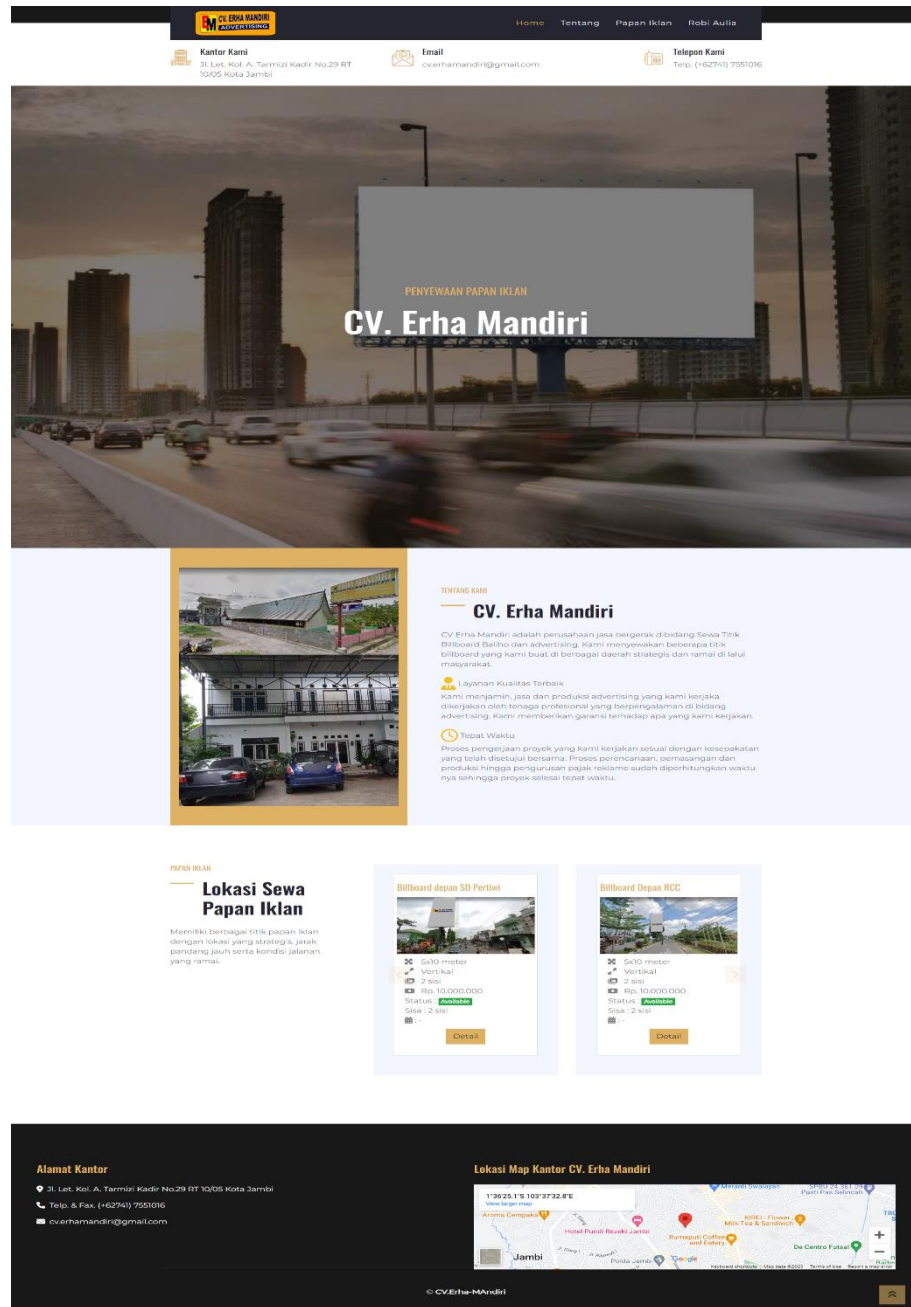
CV. ERHA MANDIRI ADVERTISING

Home Tentang Papan Iklan Robi Aulia

Kantor Kami
Jl. Let. Kol. A. Tarmizi Kadir No.29 RT 10/05 Kota Jambi

Email
cv.erhamandiri@gmail.com

Telepon Kami
Telp. (+62741) 7551016

PENYEWAAN PAPAN IKLAN

CV. Erha Mandiri

TENTANG KAMI

CV. Erha Mandiri

CV Erha Mandiri adalah perusahaan jasa bergerak dibidang Sewa Titik Billboard Baliho dan advertising. Kami menyewakan beberapa titik billboard yang kami buat di berbagai daerah strategis dan ramai di lalui masyarakat.

Layanan Kualitas Terbaik
Kami menjamin, jasa dan produksi advertising yang kami kerjaka dikerjakan oleh tenaga profesional yang berpengalaman di bidang advertising. Kami memberikan garansi terhadap apa yang kami kerjakan.

Tepat Waktu
Proses pengerjaan proyek yang kami kerjakan sesuai dengan kesepakatan yang telah disetujui bersama. Proses perencanaan, pemasangan dan produksi hingga pengurusan pajak reklame sudah diperhitungkan waktu nya sehingga proyek selesai tepat waktu.

PAPAN IKLAN

Lokasi Sewa Papan Iklan

Memiliki berbagai titik papan iklan dengan lokasi yang strategis, jarak pandang jauh serta kondisi jalanan yang ramai.

Billboard depan SD Pertiwi
5x10 meter
Vertikal
2 sisi
Rp. 10.000.000
Status : Available
Sisa : 2 sisi
: -
Detail

Billboard Depan RCC
5x10 meter
Vertikal
2 sisi
Rp. 10.000.000
Status : Available
Sisa : 2 sisi
: -
Detail

Alamat Kantor
Jl. Let. Kol. A. Tarmizi Kadir No.29 RT 10/05 Kota Jambi
Telp. & Fax. (+62741) 7551016
cv.erhamandiri@gmail.com

Lokasi Map Kantor CV. Erha Mandiri
1°36'25.1"S 103°37'32.8"E
View larger map
Aroma Cempaka
Hotel Pundi Rezeki Jambi
Rumaputi Coffee and Eatery
De Centro Futsal
Jambi
Polda Jambi
Google
Keyboard shortcuts Map data ©2023 Terms of Use Report a map error

© CV.Erha-MAndiri